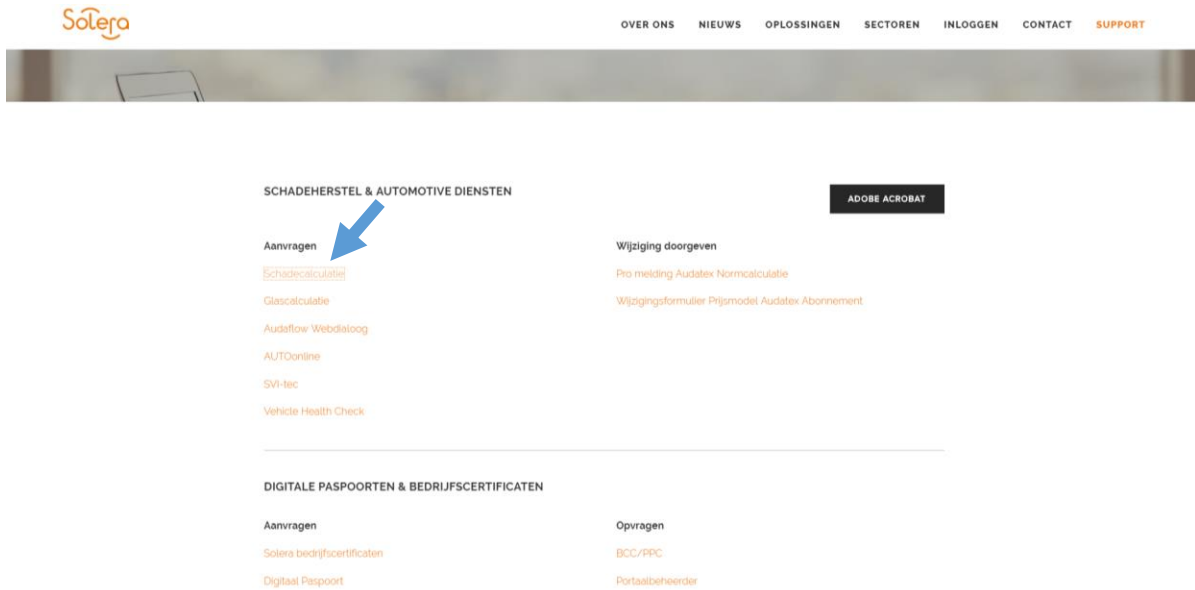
Solera

OVER ONS NIEUWS OPLOSSINGEN SECTOREN INLOGGEN CONTACT SUPPORT

SCHADEHERSTEL & AUTOMOTIVE DIENSTEN

ADOBE ACROBAT

Aanvragen

Schadecalculatie

Glascalculatie

Audaflow Webdialoog

AUTOonline

SVI-tec

Vehicle Health Check

Wijziging doorgeven

Pro melding Audatex Normcalculatie

Wijzigingsformulier Prijsmodel Audatex Abonnement

DIGITALE PASPOORTEN & BEDRIJFSCERTIFICATEN

Aanvragen

Solera bedrijfscertificaten

Digitaal Paspoort

Opvragen

BCC/PPC

Portaalbeheerder